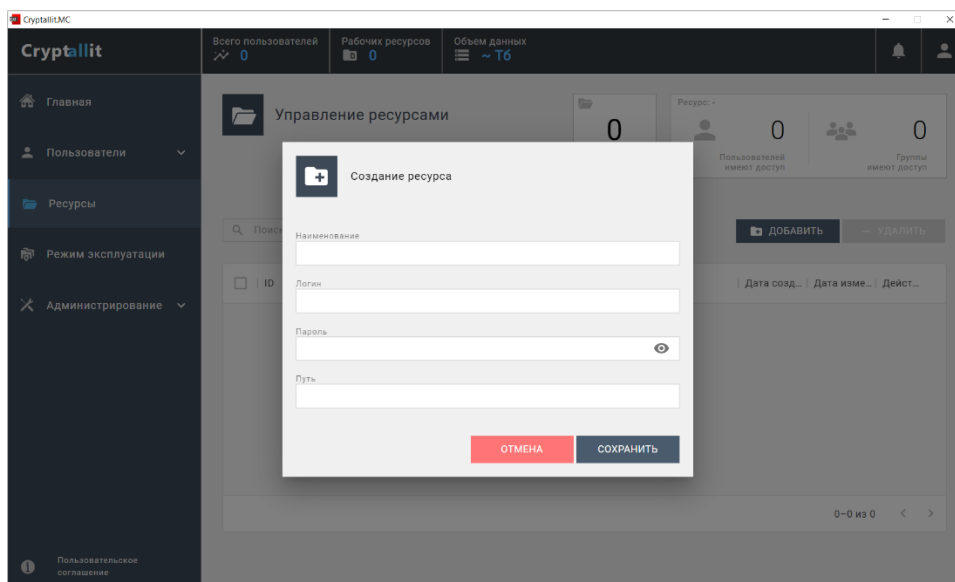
Cryptallit.MC

Cryptallit

Всего пользователей 0
Рабочих ресурсов 0
Объем данных ~ Tб

Главная
Пользователи
Ресурсы
Режим эксплуатации
Администрирование

Пользовательское соглашение

Управление ресурсами

0

Ресурс: -
0
Пользователей имеют доступ
0
Группы имеют доступ

Поис

ДОБАВИТЬ
— УДАЛИТЬ

ID
Дата созд... Дата изме... Дейст...

0–0 из 0

Создание ресурса

Наименование

Логин

Пароль

Путь

ОТМЕНА
СОХРАНИТЬ